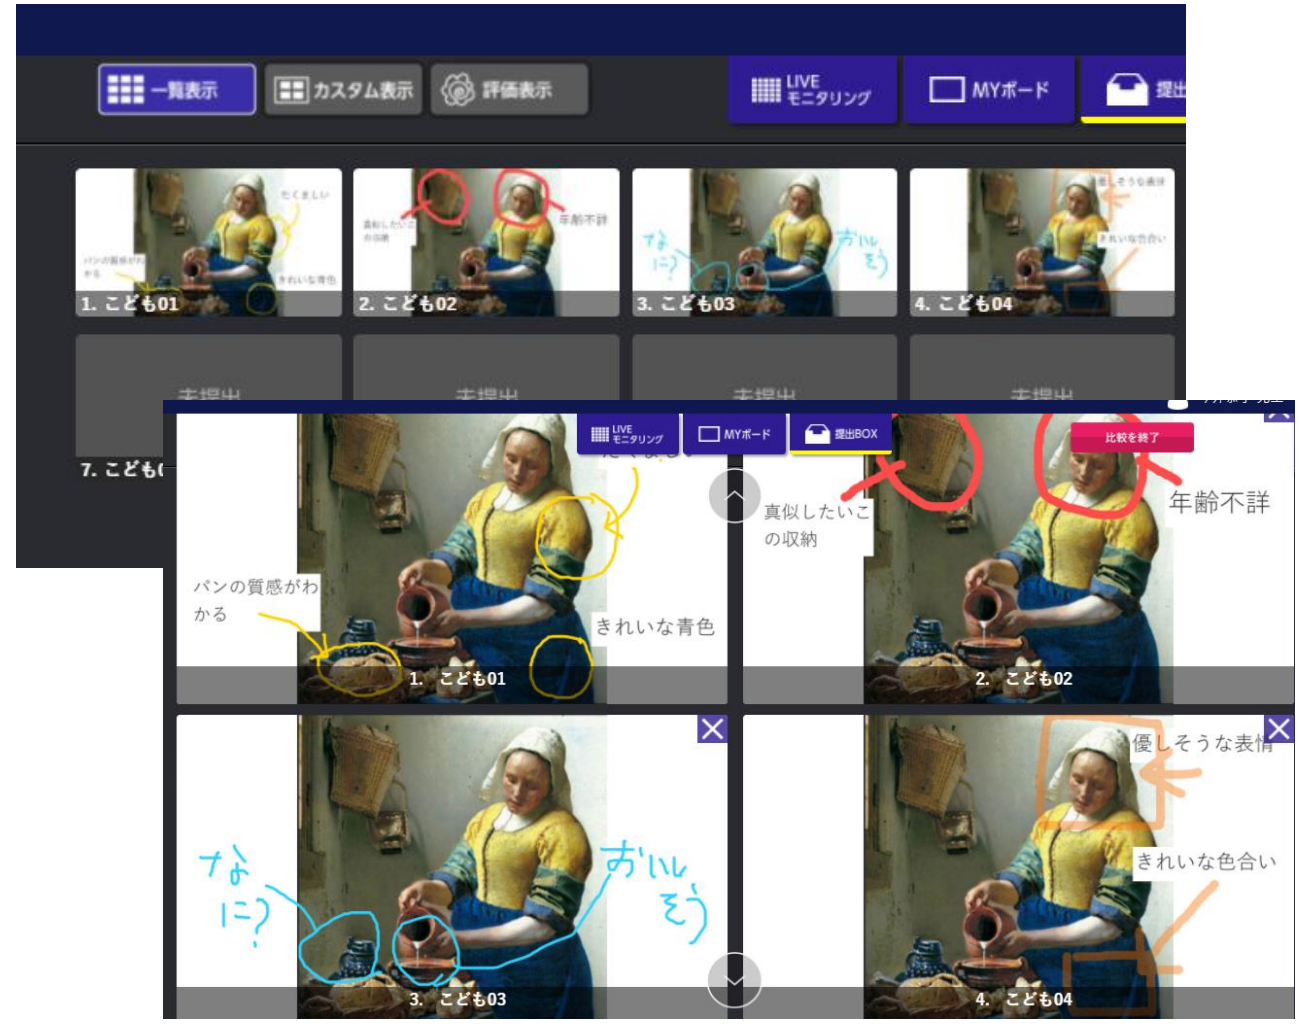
一覧表示 カスタム表示 評価表示

LIVE モニタリング MYボード 提出

たくましい
パンの質感がわかる
きれいな青色
1. こども01

真似したいこの収納
年齢不詳
2. こども02

なに?
おいしそう
3. こども03

優しそうな表情
きれいな色合い
4. こども04

未提出 未提出 未提出 未提出

7. こども0

LIVE モニタリング MYボード 提出BOX

比較を終了

パンの質感がわかる
きれいな青色
1. こども01

真似したいこの収納
年齢不詳
2. こども02

なに?
おいしそう
3. こども03

優しそうな表情
きれいな色合い
4. こども04